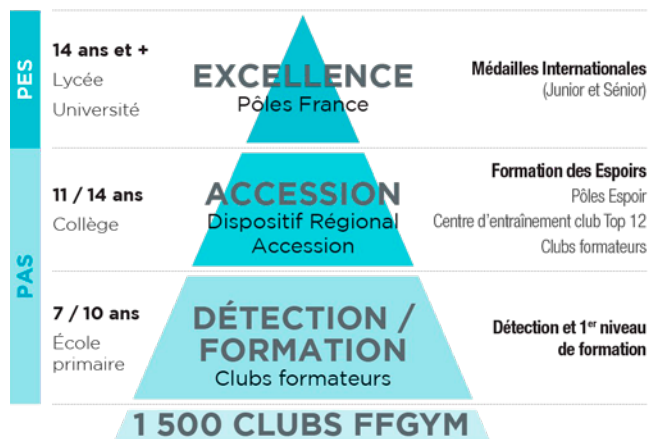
PES

14 ans et +
Lycée
Université

EXCELLENCE
Pôles France

Médailles Internationales
(Junior et Sénior)

PAS

11 / 14 ans
Collège

ACCESSION
Dispositif Régional Accession

Formation des Espoirs
Pôles Espoir
Centre d'entraînement club Top 12
Clubs formateurs

7 / 10 ans
École primaire

DÉTECTION / FORMATION
Clubs formateurs

Détection et 1$^{er}$ niveau de formation

1 500 CLUBS FFGYM